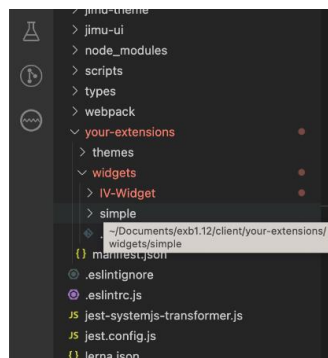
> jimu-theme
> jimu-ui
> node_modules
> scripts
> types
> webpack
∨ your-extensions
> themes
∨ widgets
> IV-Widget
> simple
~/Documents/exb1.12/client/your-extensions/widgets/simple
{} manifest.json
.eslintignore
.eslintrc.js
JS jest-systemjs-transformer.js
JS jest.config.js
{} lerna.json